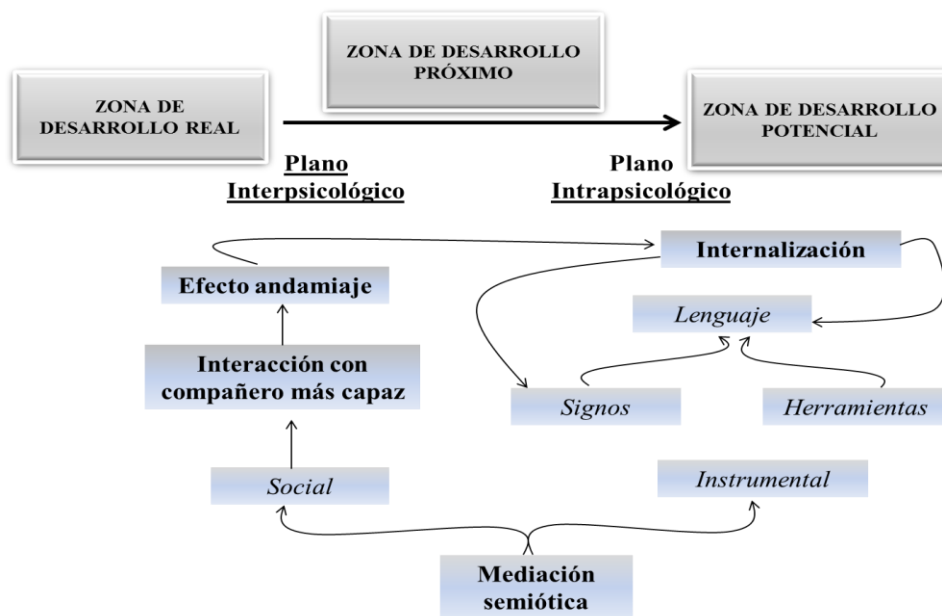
ZONA DE DESARROLLO PRÓXIMO

ZONA DE DESARROLLO REAL

ZONA DE DESARROLLO POTENCIAL

Plano Interpsicológico

Plano Intrapsicológico

Internalización

Efecto andamiaje

Lenguaje

Interacción con compañero más capaz

Signos

Herramientas

Social

Instrumental

Mediación semiótica